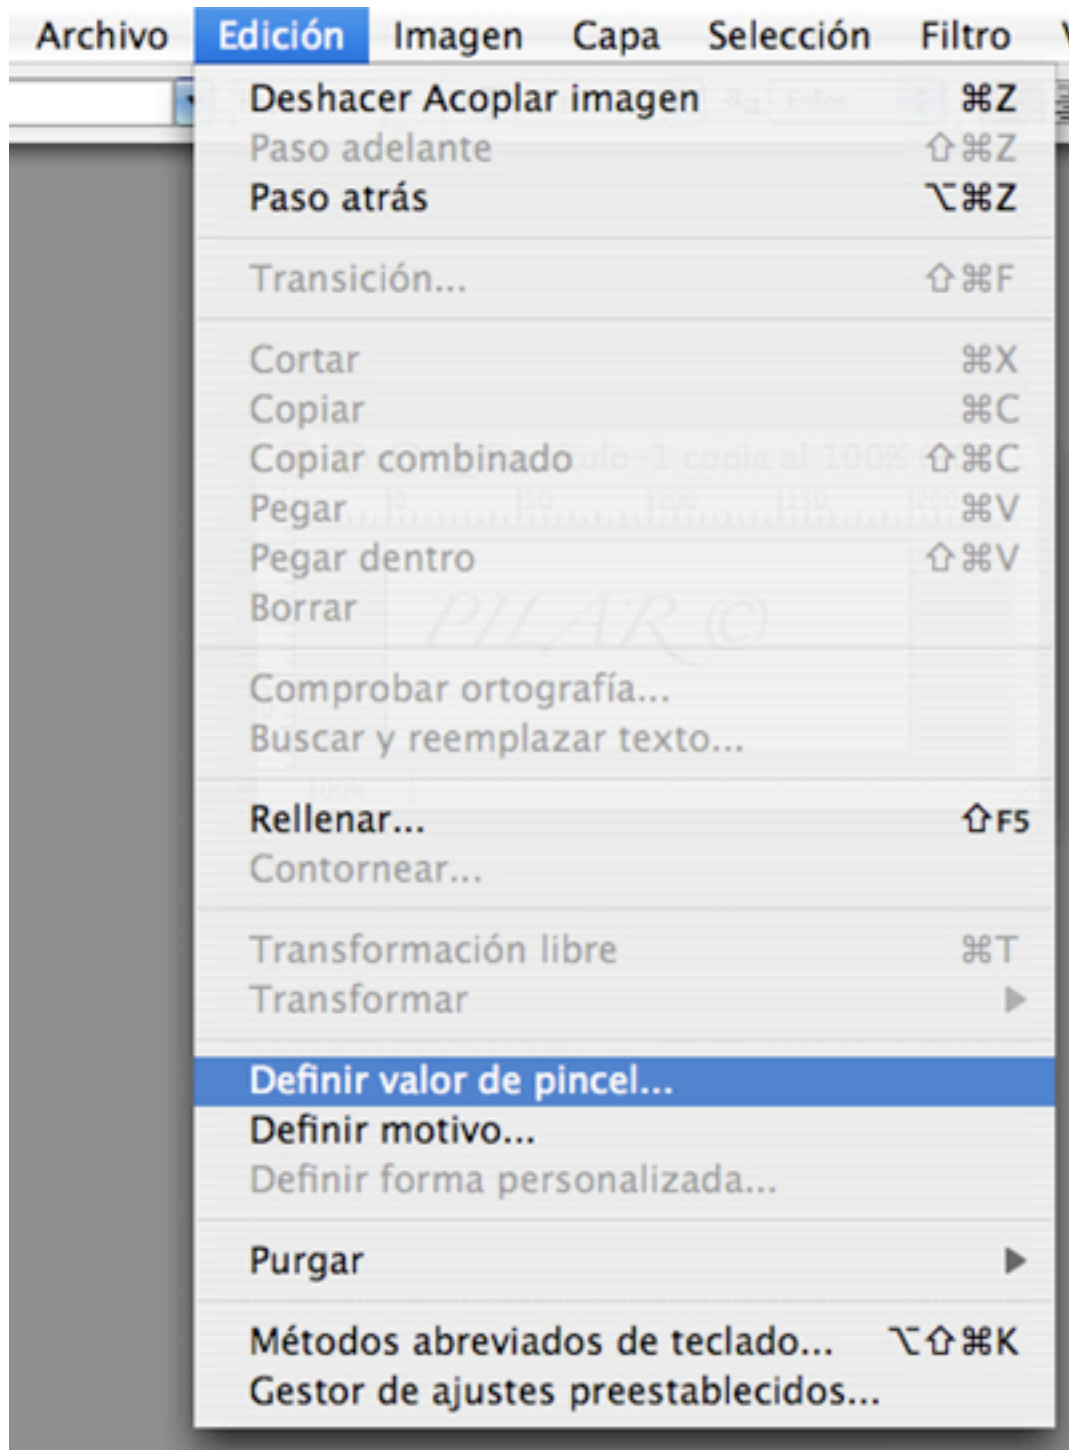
Archivo Edición Imagen Capa Selección Filtro V

Deshacer Acoplar imagen ⌘Z
Paso adelante ⇧⌘Z
Paso atrás ⌥⌘Z

Transición... ⇧⌘F

Cortar ⌘X
Copiar ⌘C
Copiar combinado ⇧⌘C
Pegar ⌘V
Pegar dentro ⇧⌘V
Borrar

Comprobar ortografía...
Buscar y reemplazar texto...

Rellenar... ⇧F5
Contornear...

Transformación libre ⌘T
Transformar ▶

Definir valor de pincel...
Definir motivo...
Definir forma personalizada...

Purgar ▶

Métodos abreviados de teclado... ⌥⇧⌘K
Gestor de ajustes preestablecidos...